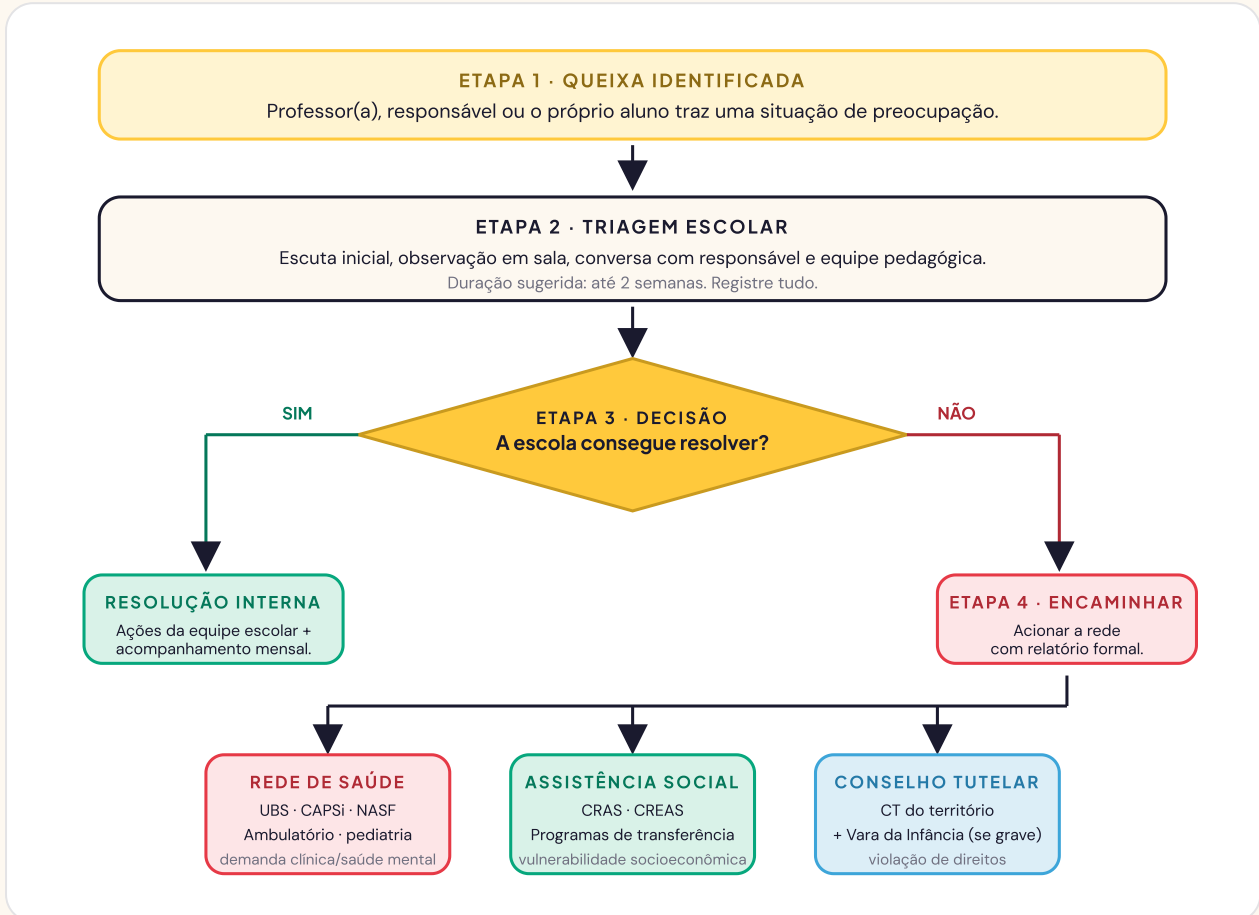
ETAPA 1 · QUEIXA IDENTIFICADA
Professor(a), responsável ou o próprio aluno traz uma situação de preocupação.

ETAPA 2 · TRIAGEM ESCOLAR
Escuta inicial, observação em sala, conversa com responsável e equipe pedagógica.
Duração sugerida: até 2 semanas. Registre tudo.

SIM

ETAPA 3 · DECISÃO
A escola consegue resolver?

NÃO

RESOLUÇÃO INTERNA
Ações da equipe escolar + acompanhamento mensal.

ETAPA 4 · ENCAMINHAR
Acionar a rede com relatório formal.

REDE DE SAÚDE
UBS · CAPSi · NASF
Ambulatório · pediatria
demanda clínica/saúde mental

ASSISTÊNCIA SOCIAL
CRAS · CREAS
Programas de transferência
vulnerabilidade socioeconômica

CONSELHO TUTELAR
CT do território
+ Vara da Infância (se grave)
violação de direitos